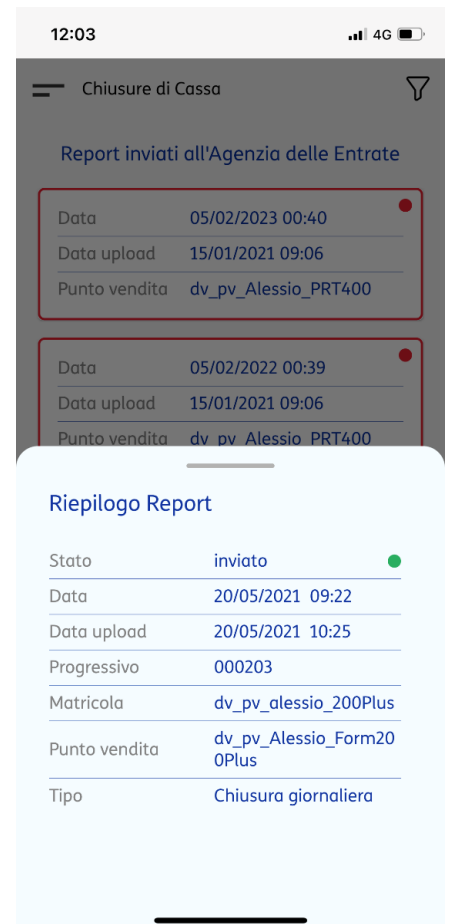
12:03
4G

Chiusure di Cassa

Report inviati all'Agenzia delle Entrate

| Data | 05/02/2023 00:40 |
|---|---|
| Data upload | 15/01/2021 09:06 |
| Punto vendita | dv_pv_Alessio_PRT400 |

| Data | 05/02/2022 00:39 |
|---|---|
| Data upload | 15/01/2021 09:06 |
| Punto vendita | dv_pv_Alessio_PRT400 |

Riepilogo Report

| Stato | inviato |
|---|---|
| Data | 20/05/2021 09:22 |
| Data upload | 20/05/2021 10:25 |
| Progressivo | 000203 |
| Matricola | dv_pv_alessio_200Plus |
| Punto vendita | dv_pv_Alessio_Form200Plus |
| Tipo | Chiusura giornaliera |